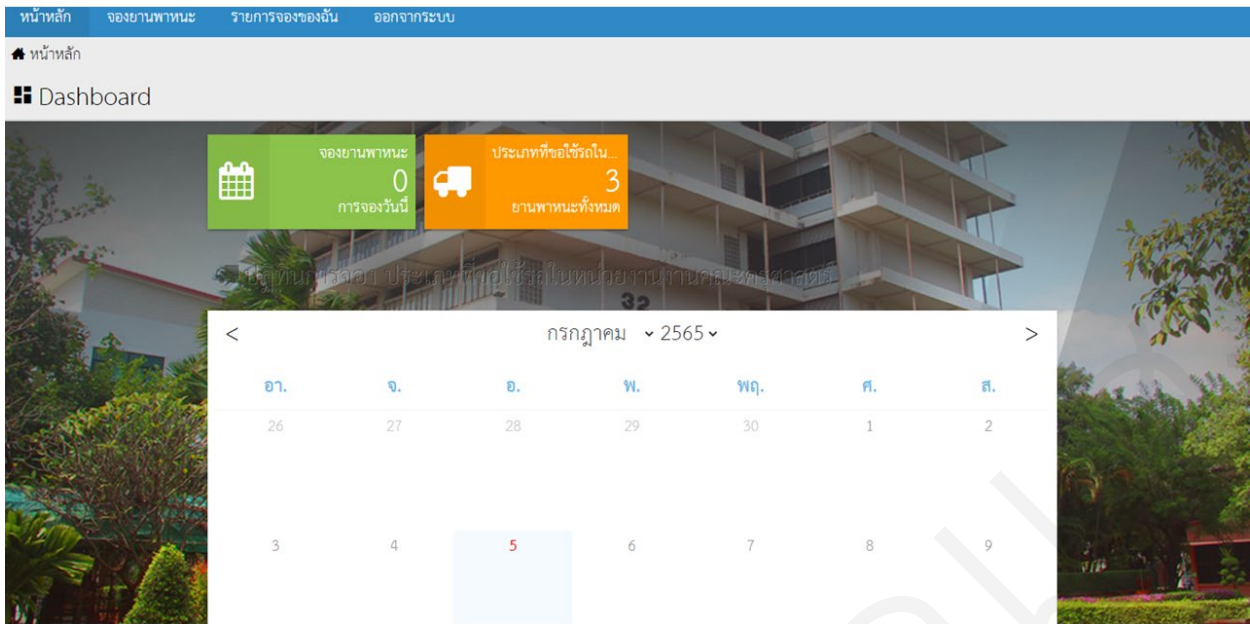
หน้าหลัก จองยานพาหนะ รายการจองของฉัน ออกจากระบบ

หน้าหลัก

Dashboard

จองยานพาหนะ
0
การจองวันนี้

ประเภทที่ขอใช้รถใน...
3
ยานพาหนะทั้งหมด

ปฏิทินการจอง ประเภทที่ขอใช้รถในหน่วยงานงานคณะครุศาสตร์

<
กรกฎาคม 2565
>

| อา. | จ. | อ. | พ. | พฤ. | ศ. | ส. |
|---|---|---|---|---|---|---|
| 26 | 27 | 28 | 29 | 30 | 1 | 2 |
| 3 | 4 | 5 | 6 | 7 | 8 | 9 |